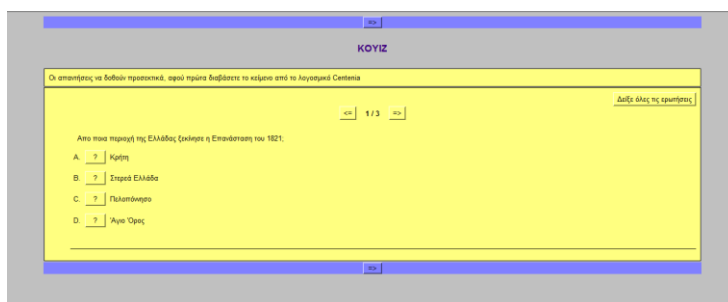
=>

ΚΟΥΙΖ

Οι απαντήσεις να δοθούν προσεκτικά, αφού πρώτα διαβάσετε το κείμενο από το λογισμικό Centenia

Δείξε όλες τις ερωτήσεις

<= 1 / 3 =>

Απο ποια περιοχή της Ελλάδας ξεκίνησε η Επανάσταση του 1821;

A. ? Κρήτη

B. ? Στερεά Ελλάδα

C. ? Πελοπόνησο

D. ? Άγιο Όρος

=>